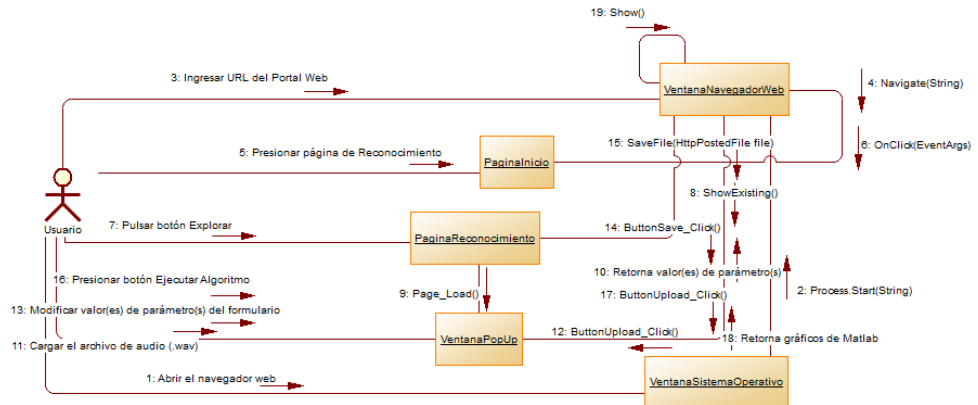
19: Show()

3: Ingresar URL del Portal Web

VentanaNavegadorWeb

4: Navigate(String)

5: Presionar página de Reconocimiento

PaginaInicio

15: SaveFile(HttpPostedFile file)

6: OnClick(EventArgs)

8: ShowExisting()

Usuario

7: Pulsar botón Explorar

PaginaReconocimiento

14: ButtonSave_Click()

10: Retorna valor(es) de parámetro(s)

16: Presionar botón Ejecutar Algoritmo

2: Process.Start(String)

9: Page_Load()

17: ButtonUpload_Click()

13: Modificar valor(es) de parámetro(s) del formulario

VentanaPopUp

12: ButtonUpload_Click()

18: Retorna gráficos de Matlab

11: Cargar el archivo de audio (.wav)

1: Abrir el navegador web

VentanaSistemaOperativo